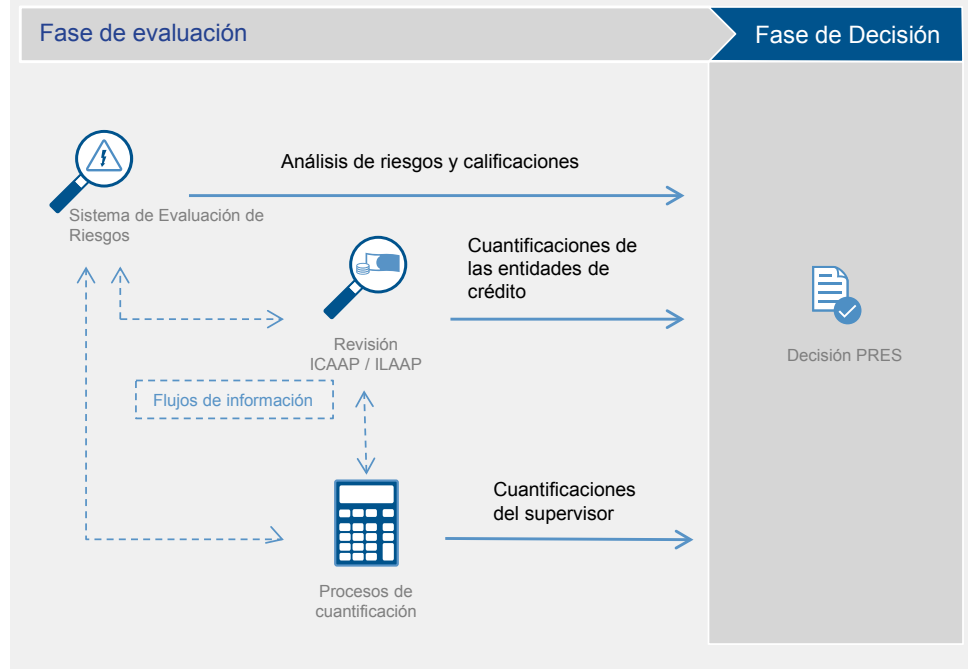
Fase de evaluación

Fase de Decisión

Análisis de riesgos y calificaciones

Sistema de Evaluación de Riesgos

Cuantificaciones de las entidades de crédito

Revisión ICAAP / ILAAP

Flujos de información

Cuantificaciones del supervisor

Procesos de cuantificación

Decisión PRES